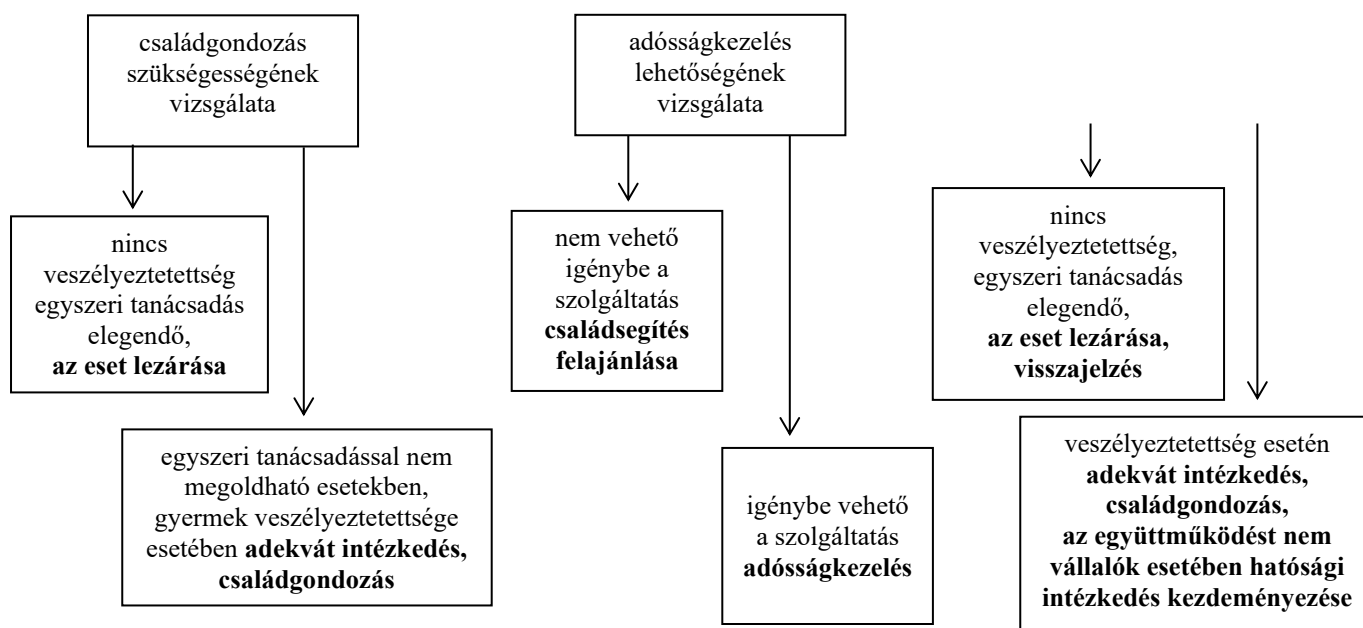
családgondozás szükségességének vizsgálata

nincs veszélyeztetettség egyszeri tanácsadás elegendő, **az eset lezárása**

egyszeri tanácsadással nem megoldható esetekben, gyermek veszélyeztetettsége esetében **adekvát intézkedés, családgondozás**

adósságkezelés lehetőségének vizsgálata

nem vehető igénybe a szolgáltatás **családsegítés felajánlása**

igénybe vehető a szolgáltatás **adósságkezelés**

nincs veszélyeztetettség, egyszeri tanácsadás elegendő, **az eset lezárása, visszajelzés**

veszélyeztetettség esetén **adekvát intézkedés, családgondozás, az együttműködést nem vállalók esetében hatósági intézkedés kezdeményezése**